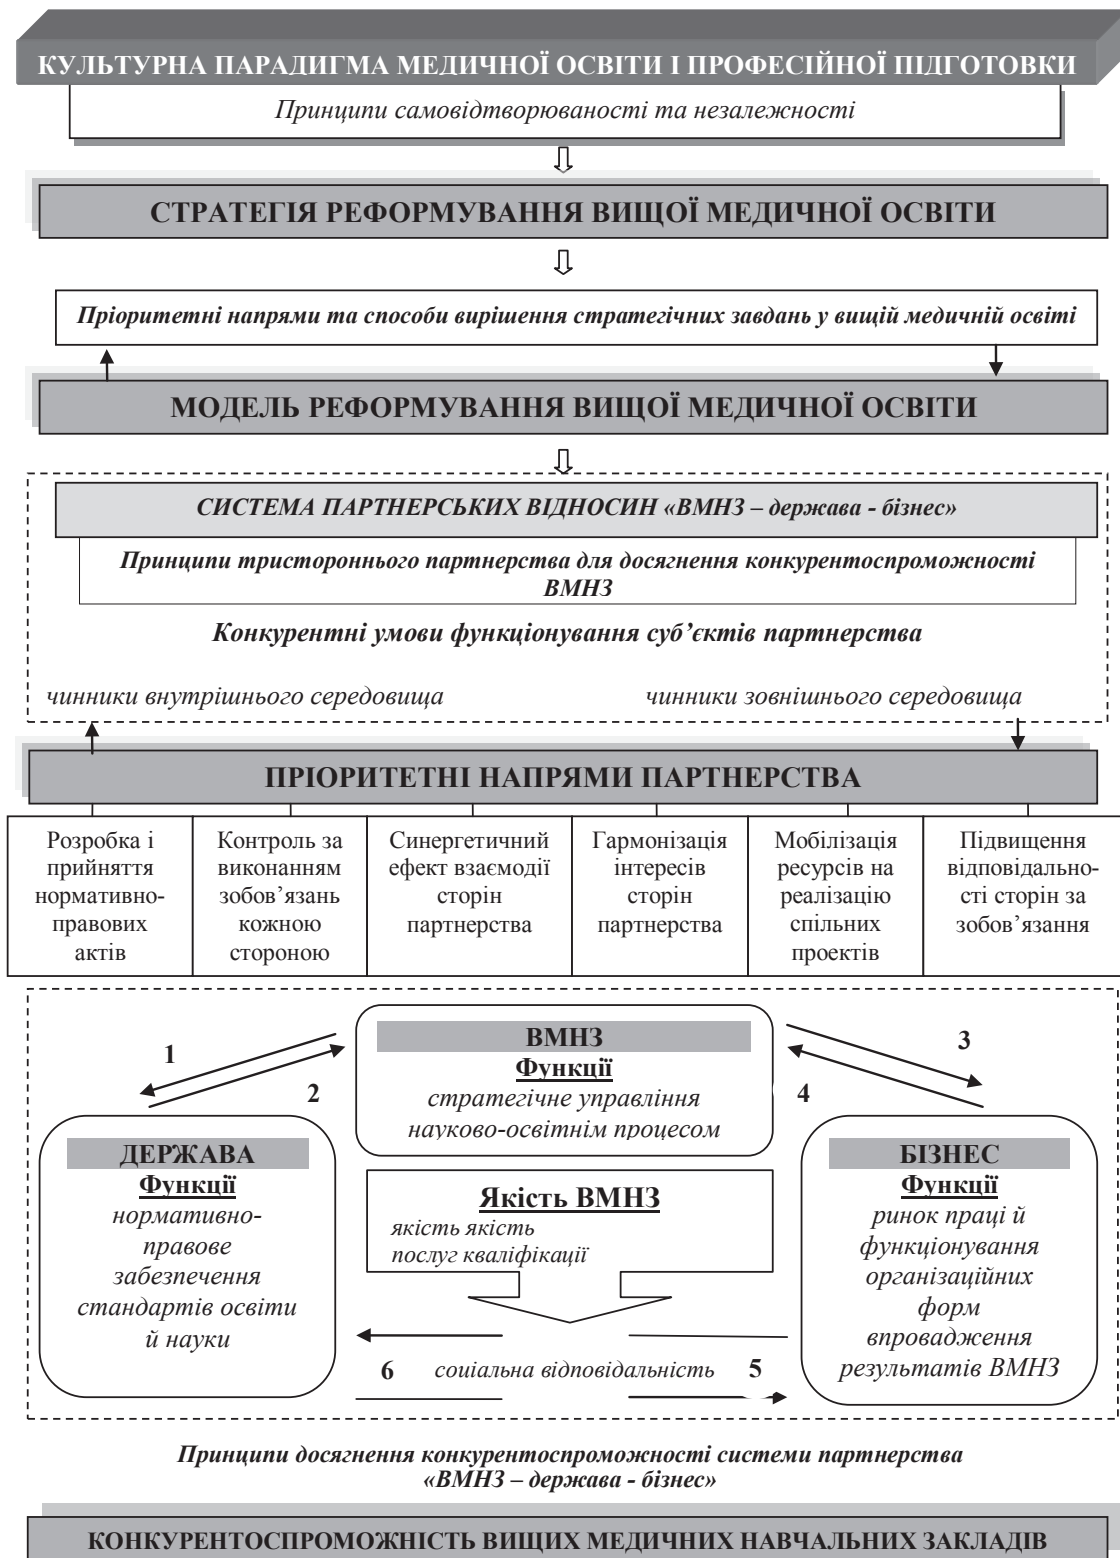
КУЛЬТУРНА ПАРАДИГМА МЕДИЧНОЇ ОСВІТИ І ПРОФЕСІЙНОЇ ПІДГОТОВКИ

Принципи самовідтворюваності та незалежності

СТРАТЕГІЯ РЕФОРМУВАННЯ ВИЩОЇ МЕДИЧНОЇ ОСВІТИ

Пріоритетні напрями та способи вирішення стратегічних завдань у вищій медичній освіті

МОДЕЛЬ РЕФОРМУВАННЯ ВИЩОЇ МЕДИЧНОЇ ОСВІТИ

СИСТЕМА ПАРТНЕРСЬКИХ ВІДНОСИН «ВМНЗ – держава - бізнес»

Принципи тристороннього партнерства для досягнення конкурентоспроможності ВМНЗ

Конкурентні умови функціонування суб'єктів партнерства

чинники внутрішнього середовища

чинники зовнішнього середовища

ПРІОРИТЕТНІ НАПРЯМИ ПАРТНЕРСТВА

| Розробка і прийняття нормативно-правових актів | Контроль за виконанням зобов'язань кожною стороною | Синергетичний ефект взаємодії сторін партнерства | Гармонізація інтересів сторін партнерства | Мобілізація ресурсів на реалізацію спільних проектів | Підвищення відповідальності сторін за зобов'язання |
|---|---|---|---|---|---|

1

2

ВМНЗ
Функції
стратегічне управління науково-освітнім процесом

3

4

ДЕРЖАВА
Функції
нормативно-правове забезпечення стандартів освіти й науки

Якість ВМНЗ
якість якість
послуг кваліфікації

БІЗНЕС
Функції
ринок праці й функціонування організаційних форм впровадження результатів ВМНЗ

6 соіальна відповідальність 5

Принципи досягнення конкурентоспроможності системи партнерства «ВМНЗ – держава - бізнес»

КОНКУРЕНТОСПРОМОЖНІСТЬ ВИЩИХ МЕДИЧНИХ НАВЧАЛЬНИХ ЗАКЛАДІВ